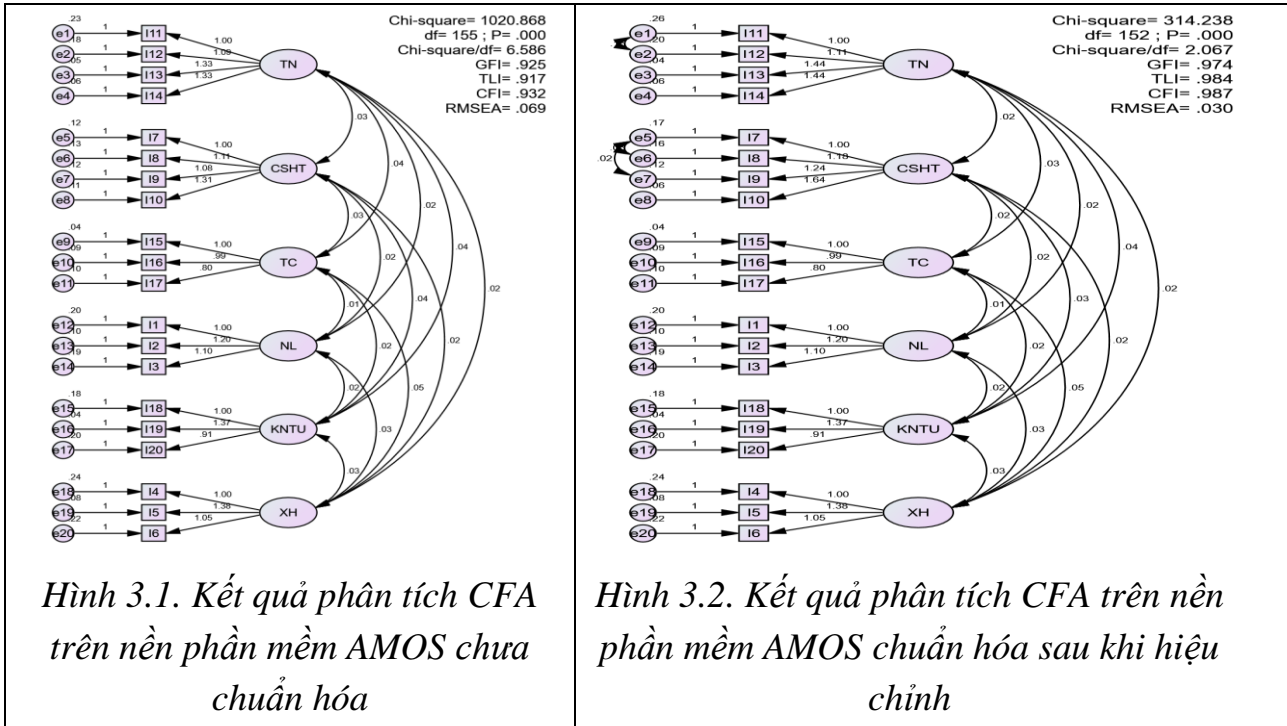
Chi-square= 1020.868
df= 155 ; P= .000
Chi-square/df= 6.586
GFI= .925
TLI= .917
CFI= .932
RMSEA= .069

.23 e1 .18 e2 .05 e3 .06 e4
1 I11 1 I12 1 I13 1 I14
1.00 1.09 1.33 1.33
TN
.12 e5 .13 e6 .12 e7 .11 e8
1 I7 1 I8 1 I9 1 I10
1.00 1.11 1.08 1.31
CSHT
.04 e9 .09 e10 .10 e11
1 I15 1 I16 1 I17
1.00 .99 .80
TC
.20 e12 .10 e13 .19 e14
1 I1 1 I2 1 I3
1.00 1.20 1.10
NL
.18 e15 .04 e16 .20 e17
1 I18 1 I19 1 I20
1.00 1.37 .91
KNTU
.24 e18 .08 e19 .22 e20
1 I4 1 I5 1 I6
1.00 1.38 1.05
XH
.03 .04 .02 .04 .02 .03 .02 .04 .02 .01 .02 .02 .05 .02 .03 .03

Hình 3.1. Kết quả phân tích CFA trên nền phần mềm AMOS chưa chuẩn hóa

Chi-square= 314.238
df= 152 ; P= .000
Chi-square/df= 2.067
GFI= .974
TLI= .984
CFI= .987
RMSEA= .030

.26 e1 .20 e2 .04 e3 .06 e4
1 I11 1 I12 1 I13 1 I14
1.00 1.11 1.44 1.44
TN
.17 e5 .16 e6 .12 e7 .06 e8
.02
1 I7 1 I8 1 I9 1 I10
1.00 1.18 1.24 1.64
CSHT
.04 e9 .09 e10 .10 e11
1 I15 1 I16 1 I17
1.00 .99 .80
TC
.20 e12 .10 e13 .19 e14
1 I1 1 I2 1 I3
1.00 1.20 1.10
NL
.18 e15 .04 e16 .20 e17
1 I18 1 I19 1 I20
1.00 1.37 .91
KNTU
.24 e18 .08 e19 .22 e20
1 I4 1 I5 1 I6
1.00 1.38 1.05
XH
.02 .03 .02 .04 .02 .02 .02 .03 .02 .01 .02 .02 .05 .02 .03 .03

Hình 3.2. Kết quả phân tích CFA trên nền phần mềm AMOS chuẩn hóa sau khi hiệu chỉnh